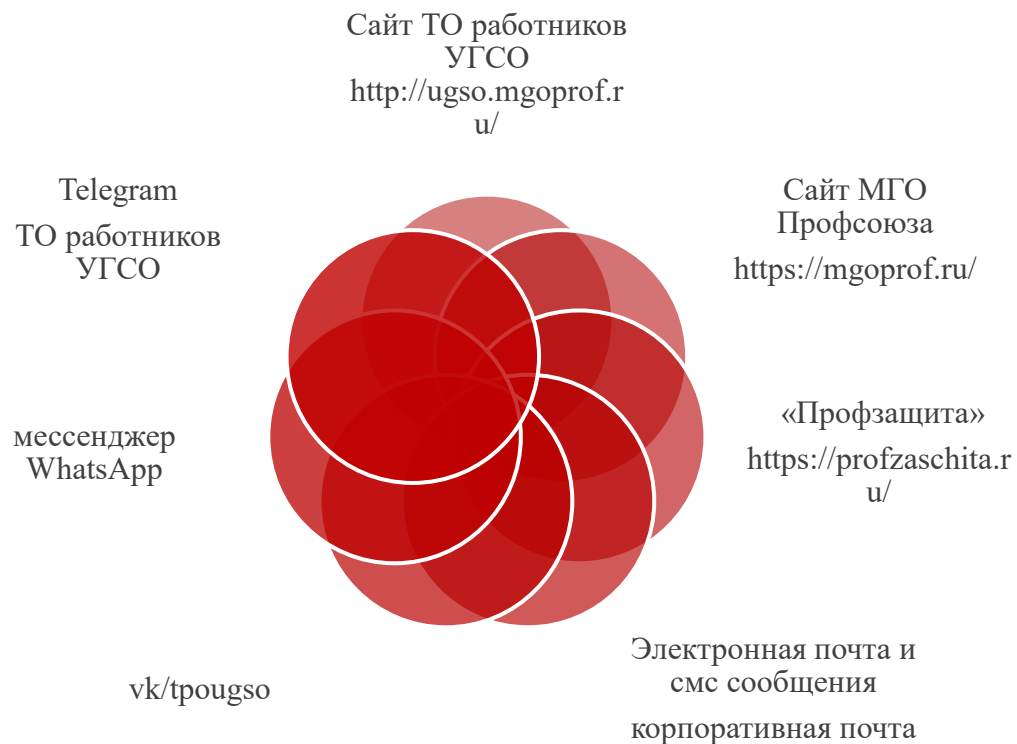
Сайт ТО работников УГСО http://ugso.mgoprof.ru/

Сайт МГО Профсоюза

https://mgoprof.ru/

«Профзащита»

https://profzaschita.ru/

Электронная почта и смс сообщения

корпоративная почта

vk/tpougso

мессенджер WhatsApp

Telegram

ТО работников УГСО